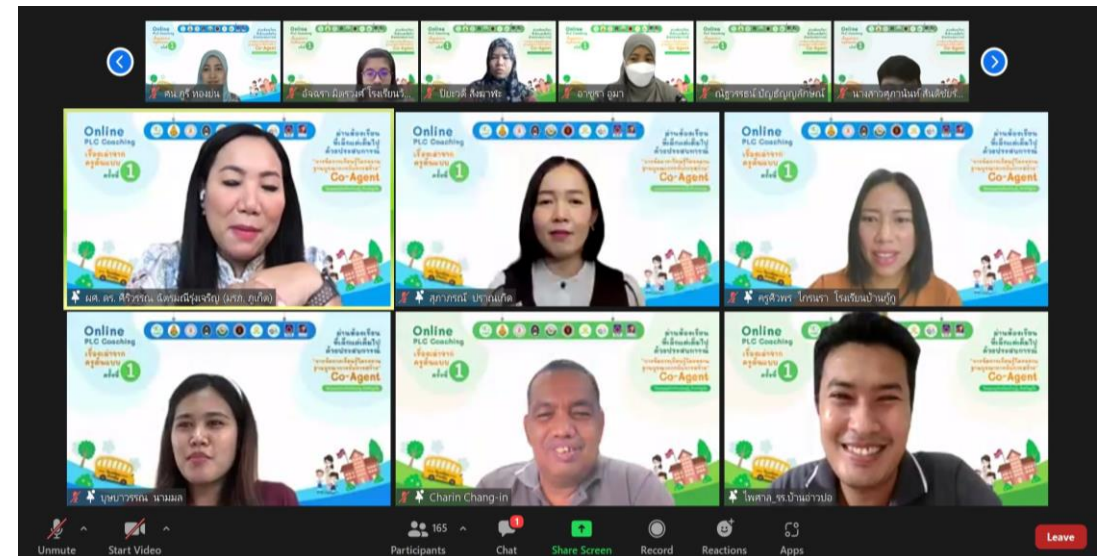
Online PLC Coaching

Co-Agent

ผศ. ดร. ศิริวรรณ ฉัตรมณีรุ่งเจริญ (มรภ. ภูเก็ต)

สุภาภรณ์ ปรากฏเกิด

ครูศิวพร ไกรนรา โรงเรียนบ้านกู้กู

บุษบาวรรณ นามมล

Charin Chang-in

ไพศาล_รร.บ้านอาวปอ

Unmute

Start Video

165

Participants

1

Chat

Share Screen

Record

Reactions

Apps

Leave